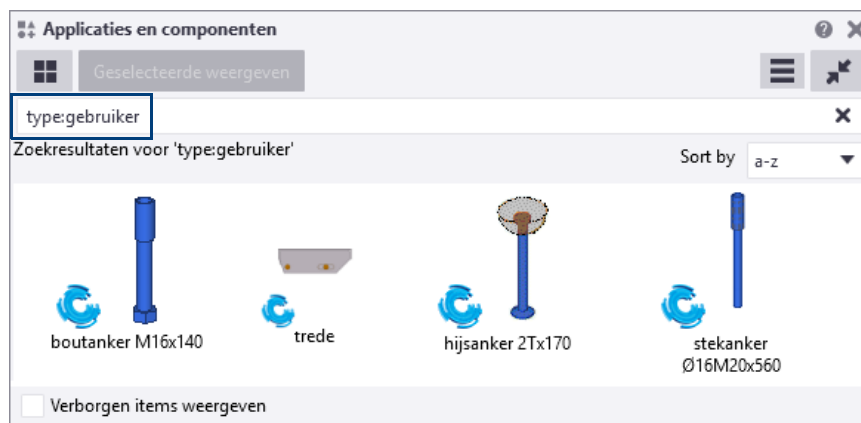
Applicaties en componenten

Geselecteerde weergeven

type:gebruiker

Zoekresultaten voor 'type:gebruiker'

Sort by a-z

boutanker M16x140

trede

hijsanker 2Tx170

stekanker Ø16M20x560

Verborgen items weergeven